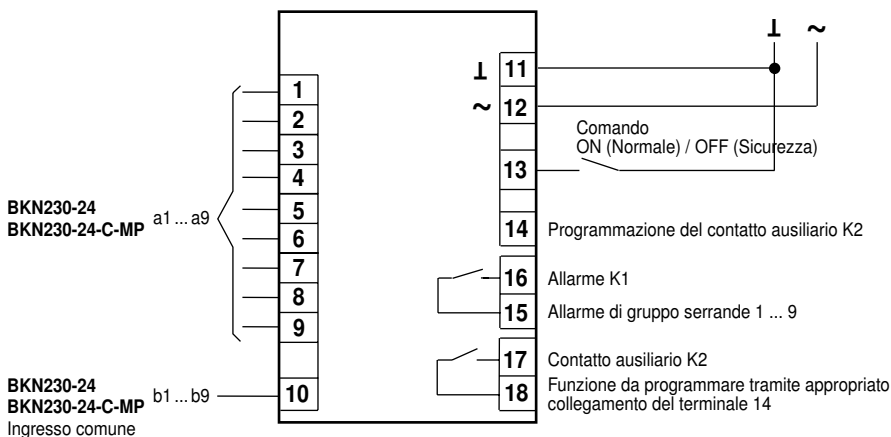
⊥ ~

⊥ 11
~ 12

Comando
ON (Normale) / OFF (Sicurezza)

1
2
3
4
5
6
7
8
9

BKN230-24
BKN230-24-C-MP a1 ... a9

13

14 Programmazione del contatto ausiliario K2

16 Allarme K1
15 Allarme di gruppo serrande 1 ... 9

17 Contatto ausiliario K2
18 Funzione da programmare tramite appropriato collegamento del terminale 14

BKN230-24
BKN230-24-C-MP b1 ... b9
Ingresso comune

10